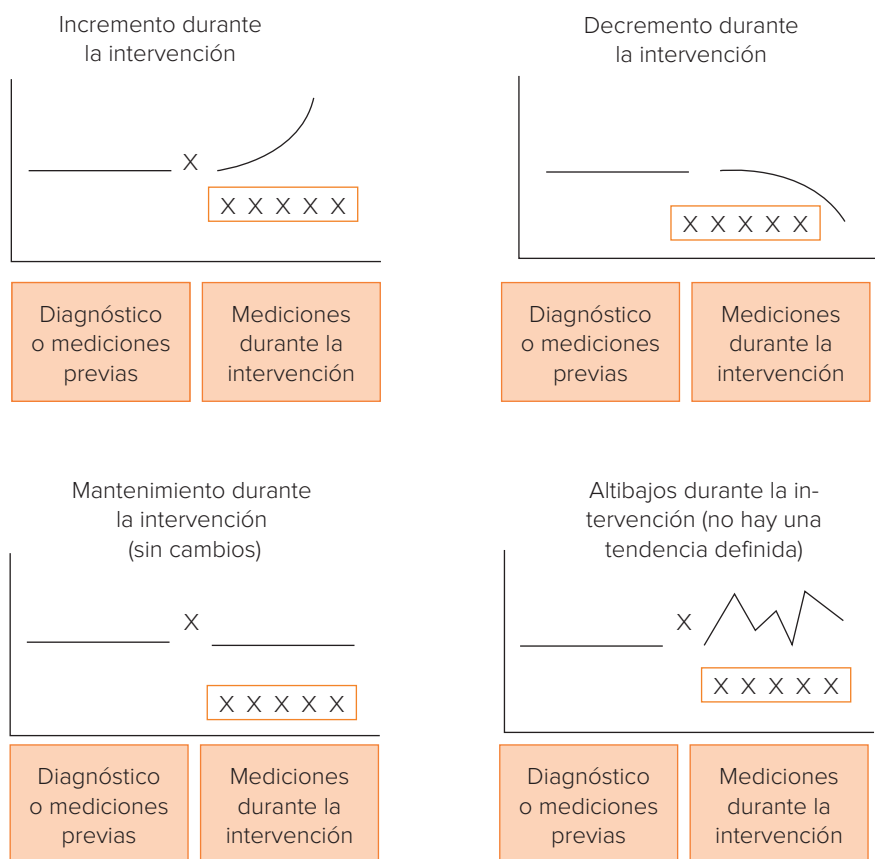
Incremento durante la intervención

X

X X X X X

Diagnóstico o mediciones previas

Mediciones durante la intervención

Decremento durante la intervención

X X X X X

Diagnóstico o mediciones previas

Mediciones durante la intervención

Mantenimiento durante la intervención (sin cambios)

X

X X X X X

Diagnóstico o mediciones previas

Mediciones durante la intervención

Altibajos durante la intervención (no hay una tendencia definida)

X

X X X X X

Diagnóstico o mediciones previas

Mediciones durante la intervención